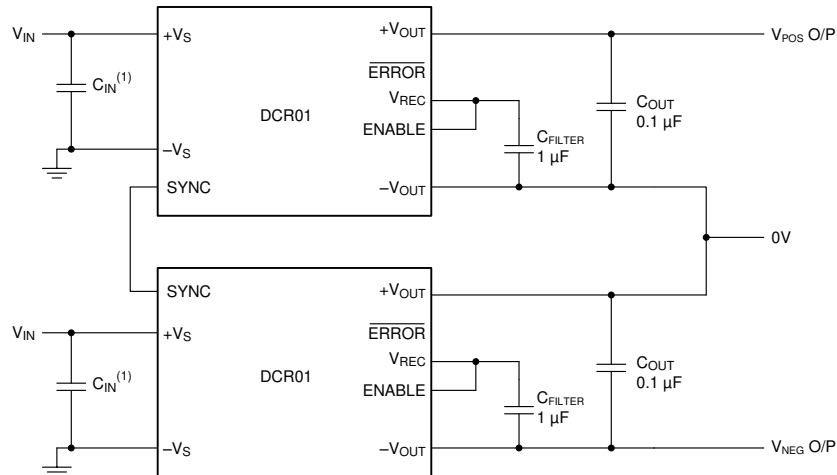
$V_{IN}$

$C_{IN}^{(1)}$

$+V_S$

$-V_S$

SYNC

DCR01

$+V_{OUT}$

$\overline{ERROR}$

$V_{REC}$

ENABLE

$-V_{OUT}$

$C_{FILTER}$ 1 µF

$C_{OUT}$ 0.1 µF

$V_{POS}$ O/P

0V

SYNC

$V_{IN}$

$C_{IN}^{(1)}$

$+V_S$

$-V_S$

DCR01

$+V_{OUT}$

$\overline{ERROR}$

$V_{REC}$

ENABLE

$-V_{OUT}$

$C_{FILTER}$ 1 µF

$C_{OUT}$ 0.1 µF

$V_{NEG}$ O/P